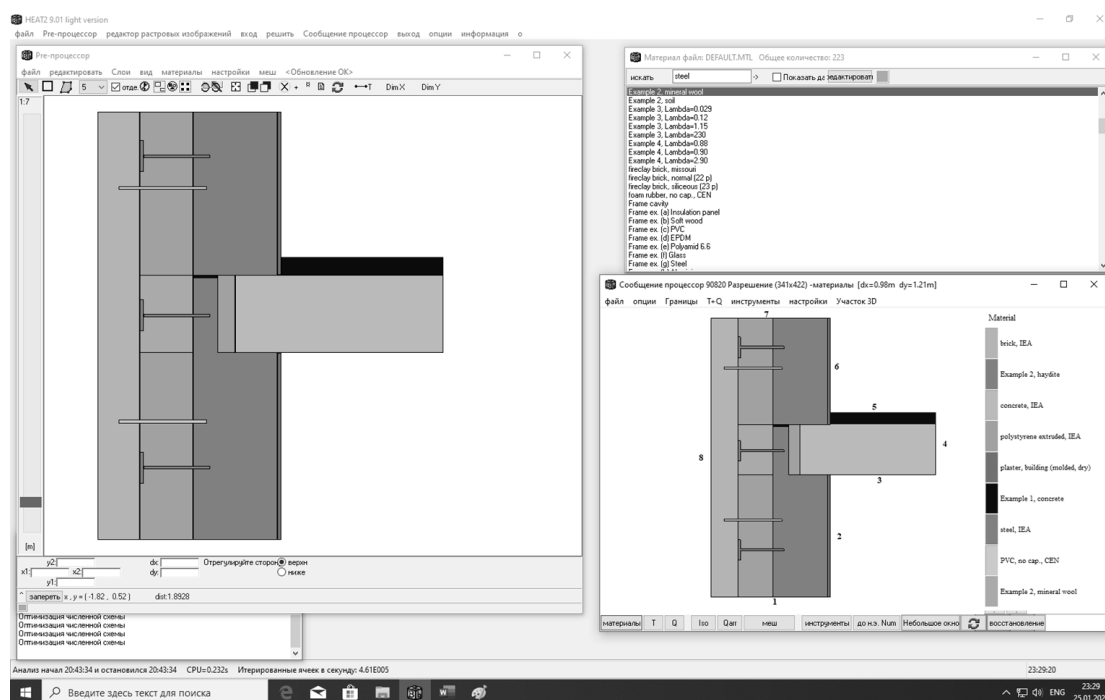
HEAT2 9.01 light version
файл Pre-процессор редактор растровых изображений вход решить Сообщение процессор выход опции информация о

Pre-процессор
файл редактировать Слои вид материалы настройки меш <Обновление OK>
5 отде. X + DimX DimY
1:7
[m]
y2: dx: Отрегулируйте сторон верхн
x1: x2: dy: ниже
y1:
запереть x , y = ( -1.82 , 0.52 ) dist:1.8928
Оптимизация численной схемы
Оптимизация численной схемы
Оптимизация численной схемы
Оптимизация численной схемы

Материал файл: DEFAULT.MTL Общее количество: 223
искать steel -> Показать да редактировать
Example 2, mineral wool
Example 2, soil
Example 3, Lambda=0.029
Example 3, Lambda=0.12
Example 3, Lambda=1.15
Example 3, Lambda=230
Example 4, Lambda=0.88
Example 4, Lambda=0.90
Example 4, Lambda=2.90
fireclay brick, missouri
fireclay brick, normal (22 p)
fireclay brick, siliceous (23 p)
foam rubber, no cap., CEN
Frame cavity
Frame ex. (a) Insulation panel
Frame ex. (b) Soft wood
Frame ex. (c) PVC
Frame ex. (d) EPDM
Frame ex. (e) Polyamid 6.6
Frame ex. (f) Glass
Frame ex. (g) Steel

Сообщение процессор 90820 Разрешение (341x422) -материалы [dx=0.98m dy=1.21m]
файл опции Границы T+Q инструменты настройки Участок 3D
7
6
5
4
8
3
2
1
Material
brick, IEA
Example 2, haydite
concrete, IEA
polystyrene extruded, IEA
plaster, building (molded, dry)
Example 1, concrete
steel, IEA
PVC, no cap., CEN
Example 2, mineral wool
материалы T Q Iso Qarr меш инструменты до н.э. Num Небольшое окно восстановление

Анализ начал 20:43:34 и остановился 20:43:34 CPU=0.232s Итерированные ячеек в секунду: 4.61E005
23:29:20
Введите здесь текст для поиска
ENG 23:29 25.01.202